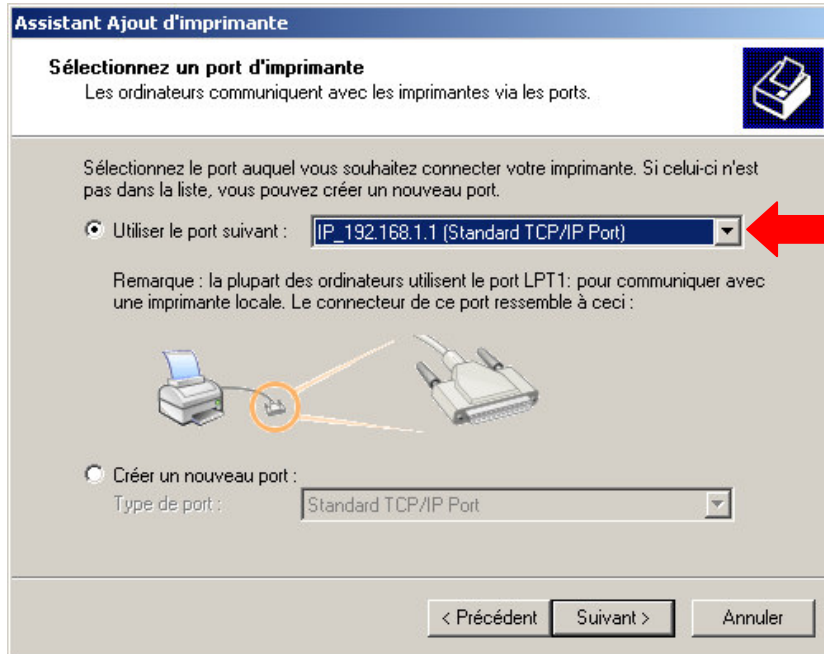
Assistant Ajout d'imprimante

Sélectionnez un port d'imprimante
Les ordinateurs communiquent avec les imprimantes via les ports.

Sélectionnez le port auquel vous souhaitez connecter votre imprimante. Si celui-ci n'est pas dans la liste, vous pouvez créer un nouveau port.

Utiliser le port suivant : IP_192.168.1.1 (Standard TCP/IP Port)

Remarque : la plupart des ordinateurs utilisent le port LPT1: pour communiquer avec une imprimante locale. Le connecteur de ce port ressemble à ceci :

Créer un nouveau port :
Type de port : Standard TCP/IP Port

< Précédent   Suivant >   Annuler